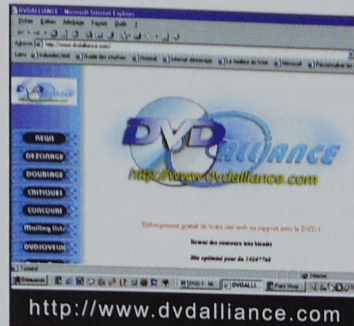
DVDALLIANCE - Microsoft Internet Explorer
Fichier Edition Affichage Favoris Outils ?
Adresse http://www.dvdalliance.com/
Liens Introduction Guide des chaînes Hotmail Internet démarrage Le meilleur du Web Microsoft Personnaliser les liens

NEWS
DEZONAGE
DOUBLAGE
CRITIQUES
CONCOURS
Mailing List
DVD/DIVX/VHS

DVDALLIANCE
http://www.dvdalliance.com

Hébergement gratuit de votre site web en rapport avec le DVD !
Retour des rumeurs très bientôt
Site optimisé pour du 1024*768

Terminé
Démarrer DVDALLI... Paint Shop Internet

http://www.dvdalliance.com